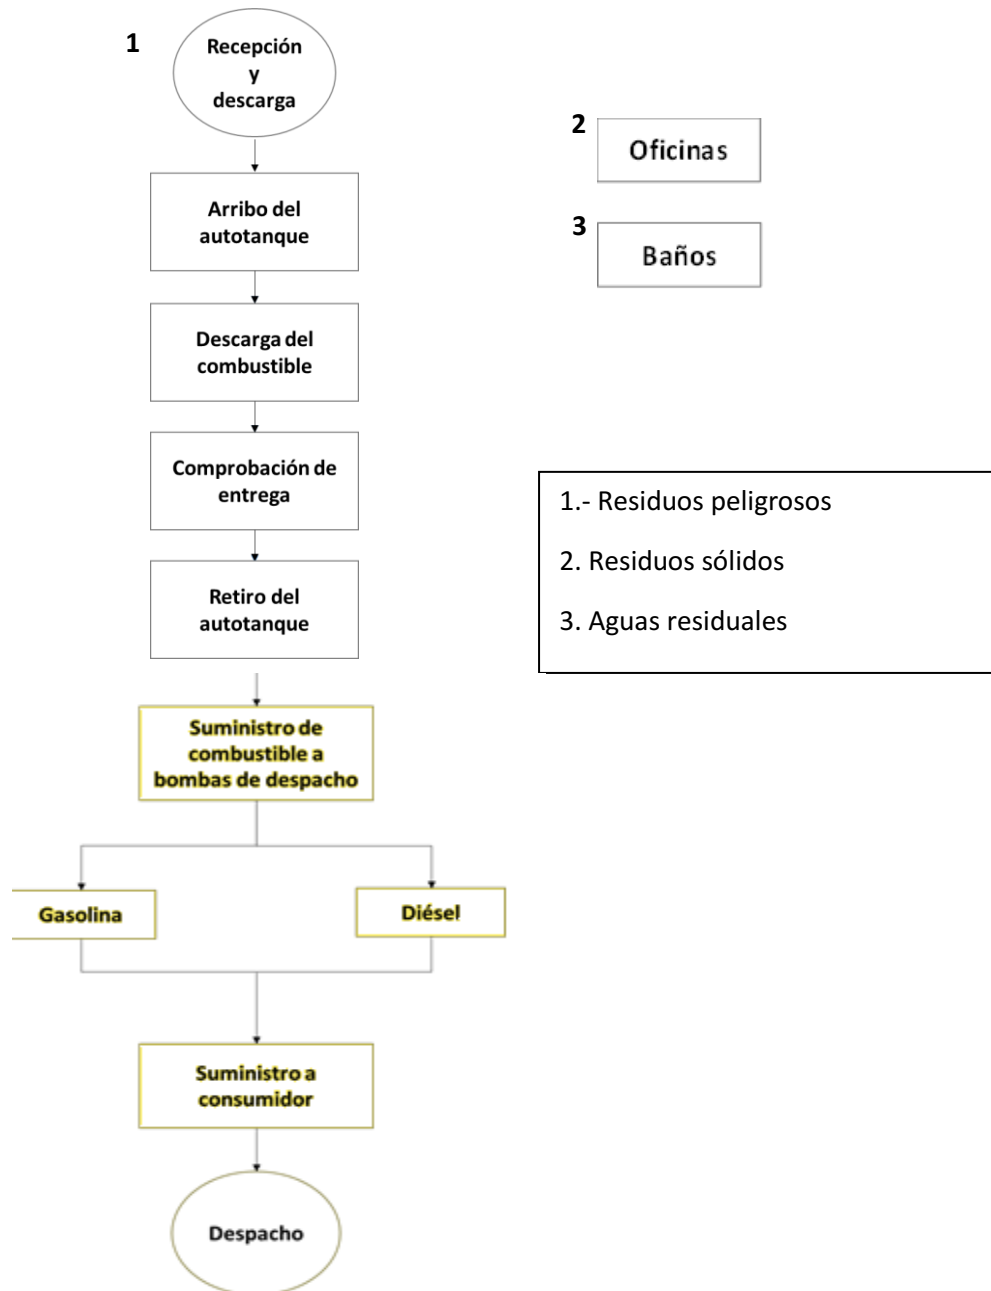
1 Recepción y descarga

2 Oficinas

3 Baños

Arribo del autotanque

Descarga del combustible

Comprobación de entrega

Retiro del autotanque

1.- Residuos peligrosos

2. Residuos sólidos

3. Aguas residuales

Suministro de combustible a bombas de despacho

Gasolina

Diésel

Suministro a consumidor

Despacho